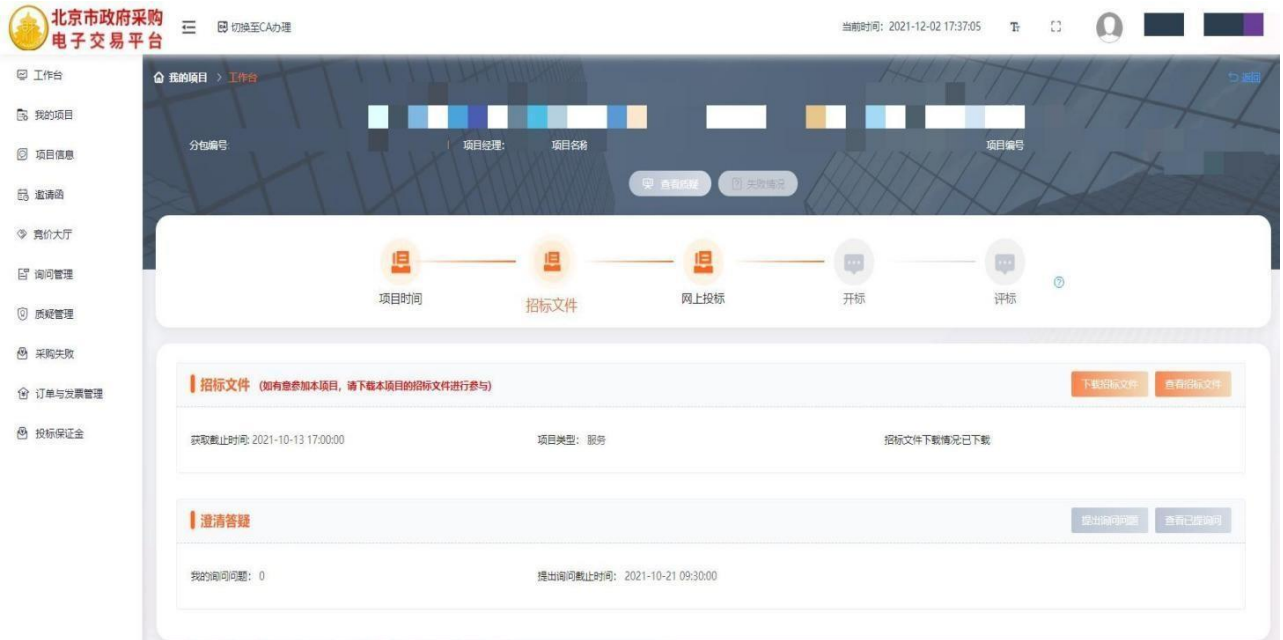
北京市政府采购
电子交易平台

切换至CA办理

当前时间：2021-12-02 17:37:05

工作台
我的项目
项目信息
邀请函
竞价大厅
询问管理
质疑管理
采购失败
订单与发票管理
投标保证金

我的项目 > 工作台

返回

分包编号:
项目经理:
项目名称
项目编号

查看质疑
失败情况

项目时间
招标文件
网上投标
开标
评标

招标文件 (如有意参加本项目，请下载本项目的招标文件进行参与)

下载招标文件
查看招标文件

获取截止时间: 2021-10-13 17:00:00
项目类型：服务
招标文件下载情况:已下载

澄清答疑

提出询问问题
查看已提询问

我的询问问题：0
提出询问截止时间：2021-10-21 09:30:00